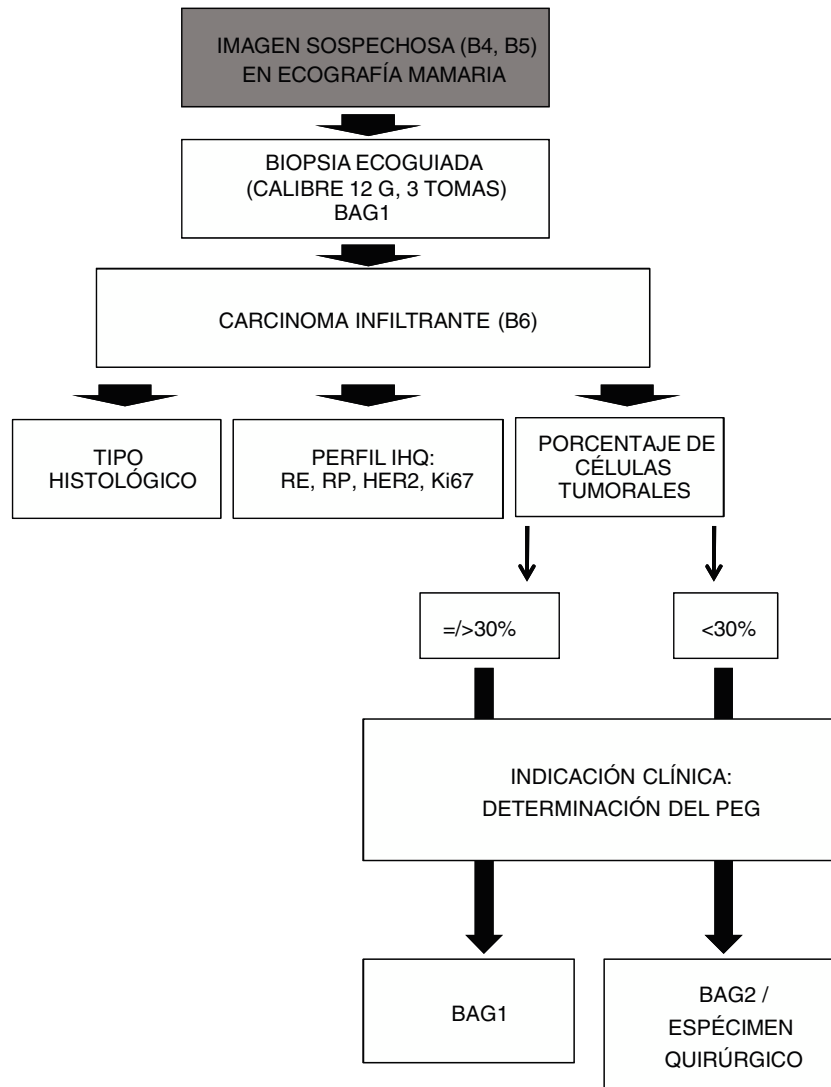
IMAGEN SOSPECHOSA (B4, B5) EN ECOGRAFÍA MAMARIA

BIOPSIA ECOGUIADA (CALIBRE 12 G, 3 TOMAS) BAG1

CARCINOMA INFILTRANTE (B6)

TIPO HISTOLÓGICO

PERFIL IHQ: RE, RP, HER2, Ki67

PORCENTAJE DE CÉLULAS TUMORALES

=/>30%

<30%

INDICACIÓN CLÍNICA: DETERMINACIÓN DEL PEG

BAG1

BAG2 / ESPÉCIMEN QUIRÚRGICO